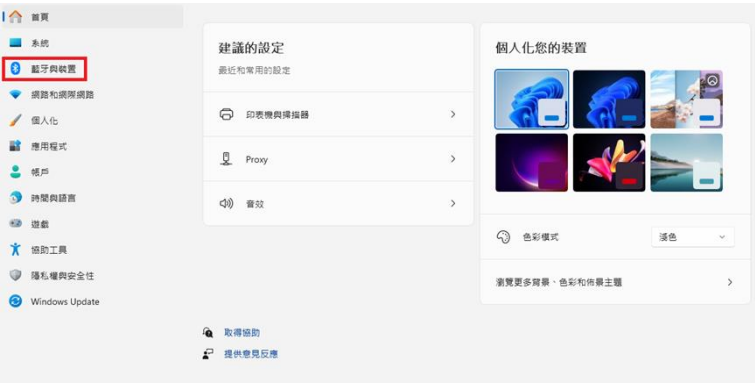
首頁
系統
藍牙與裝置
網路和網際網路
個人化
應用程式
帳戶
時間與語言
遊戲
協助工具
隱私權與安全性
Windows Update

建議的設定
最近和常用的設定

印表機與掃描器
Proxy
音效

取得協助
提供意見反應

個人化您的裝置

色彩模式
淺色

瀏覽更多背景、色彩和佈景主題